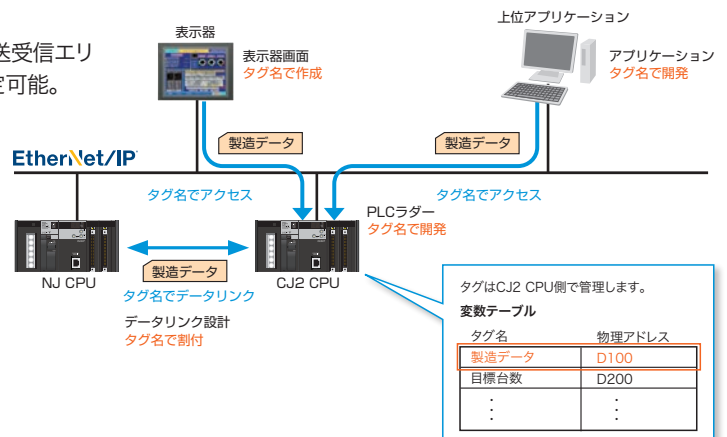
送受信エリ
定可能。

表示器
表示器画面
タグ名で作成

上位アプリケーション
アプリケーション
タグ名で開発

製造データ
製造データ

EtherNet/IP

タグ名でアクセス
タグ名でアクセス

PLCラダー
タグ名で開発

NJ CPU
製造データ
CJ2 CPU
タグ名でデータリンク

データリンク設計
タグ名で割付

タグはCJ2 CPU側で管理します。

変数テーブル

| タグ名 | 物理アドレス |
|---|---|
| 製造データ | D100 |
| 目標台数 | D200 |
| ⋮ | ⋮ |